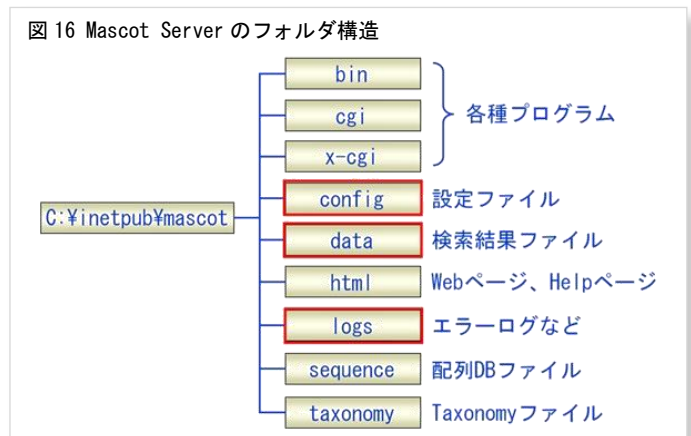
図 16 Mascot Server のフォルダ構造

C:¥inetpub¥mascot

bin
cgi
x-cgi
各種プログラム

config
設定ファイル

data
検索結果ファイル

html
Webページ、Helpページ

logs
エラーログなど

sequence
配列DBファイル

taxonomy
Taxonomyファイル